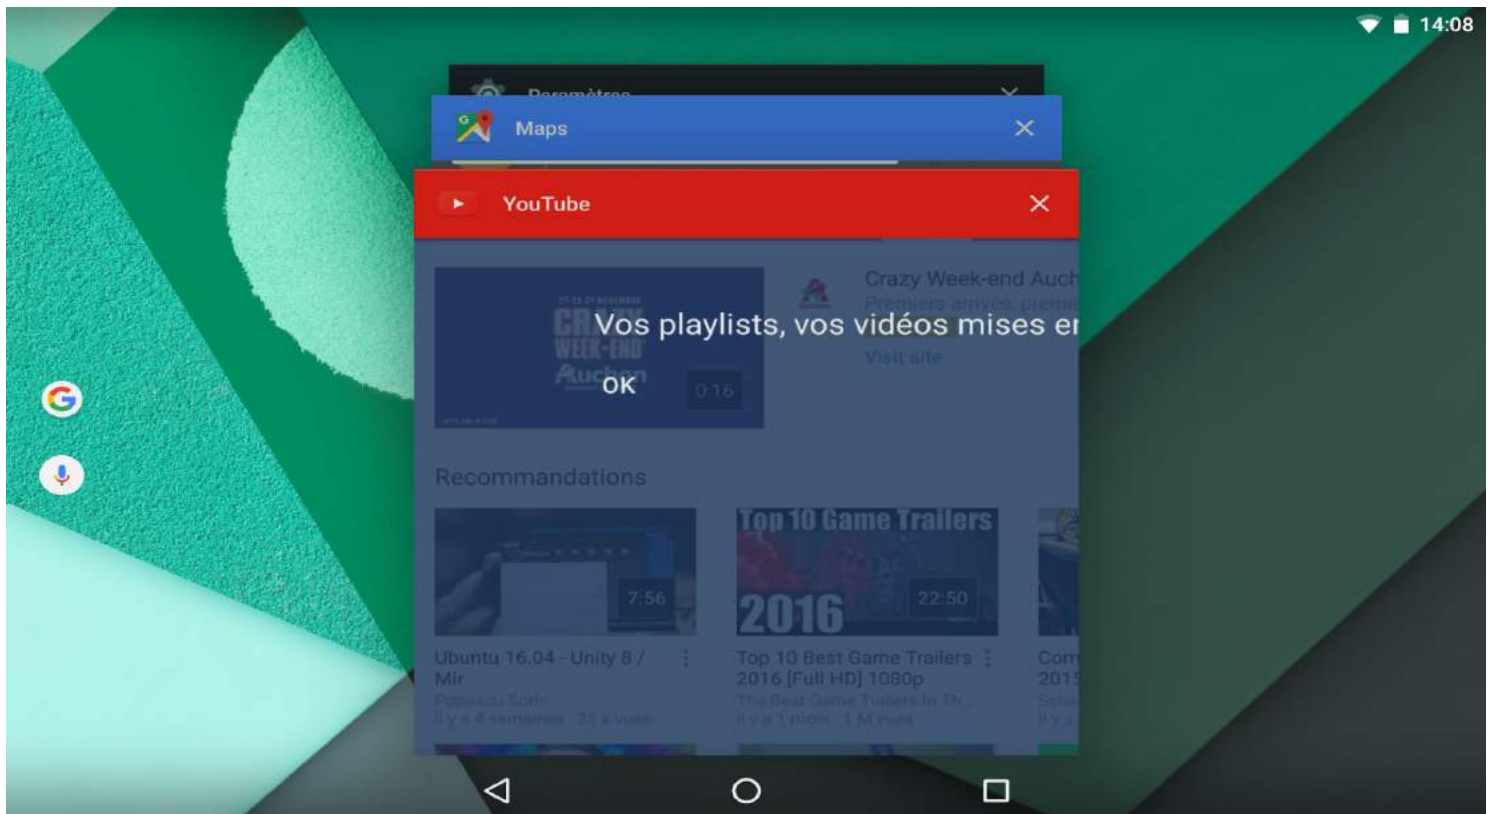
14:08

Paramètres

Maps

YouTube

Crazy Week-end Auch

Premiers arrivés, premi

Vos playlists, vos vidéos mises e

OK

Visit site

CRAZY WEEK-END Auchan

0:16

Recommandations

7:56

Top 10 Game Trailers 2016

22:50

Ubuntu 16.04 - Unity 8 / Mir

Popescu Sorin

Il y a 4 semaines · 23 k vues

Top 10 Best Game Trailers 2016 [Full HD] 1080p

The Best Game Trailers In Th...

Il y a 1 mois · 1 M vues

Com

201

Scho

Il y a